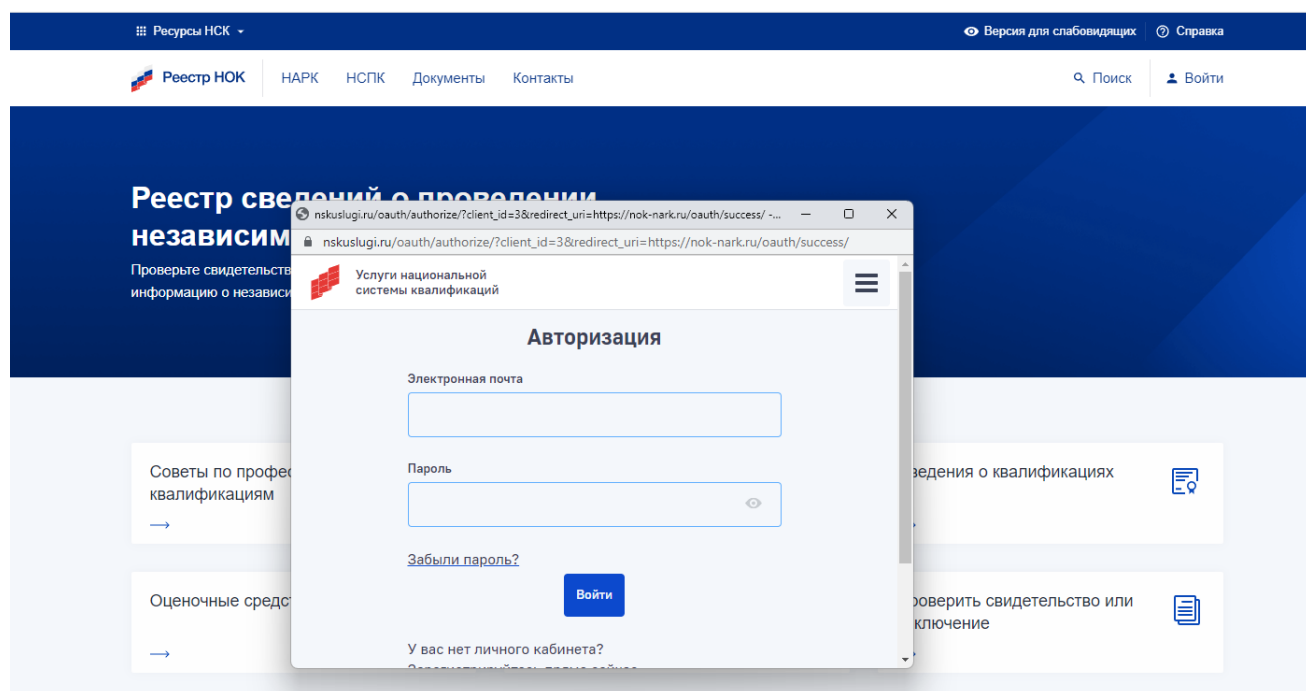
Ресурсы НСК

Версия для слабовидящих

Справка

Реестр НОК

НАРК

НСПК

Документы

Контакты

Поиск

Войти

Реестр сведений о проведении независим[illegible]

Проверьте свидетельств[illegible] информацию о независи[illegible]

Советы по профе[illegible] квалификациям

→

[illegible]ведения о квалификациях

→

Оценочные средс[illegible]

→

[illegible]оверить свидетельство или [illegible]ключение

→

nskuslugi.ru/oauth/authorize/?client_id=3&redirect_uri=https://nok-nark.ru/oauth/success/ -...

nskuslugi.ru/oauth/authorize/?client_id=3&redirect_uri=https://nok-nark.ru/oauth/success/

Услуги национальной системы квалификаций

Авторизация

Электронная почта

Пароль

Забыли пароль?

Войти

У вас нет личного кабинета?

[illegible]